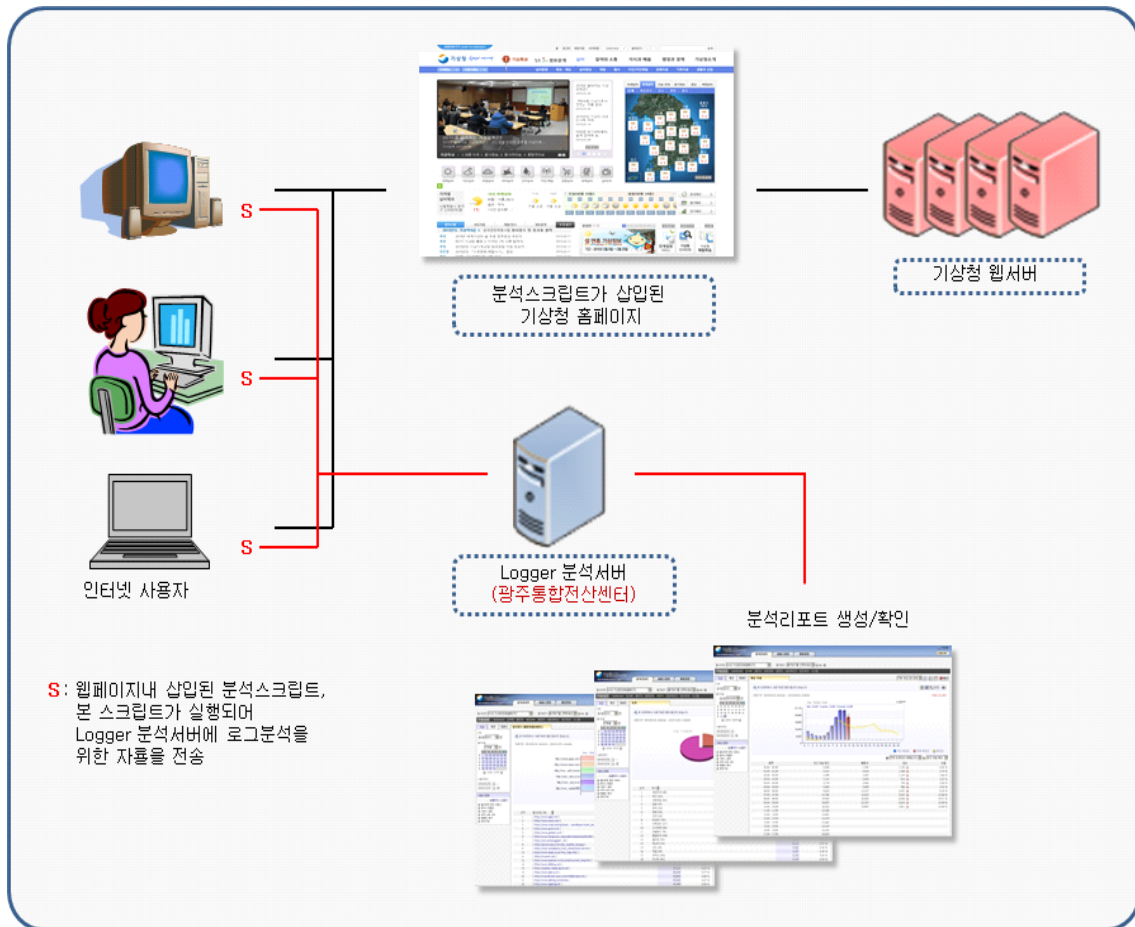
S

S

S

분석스크립트가 삽입된
기상청 홈페이지

기상청 웹서버

인터넷 사용자

Logger 분석서버
(광주통합전산센터)

분석리포트 생성/확인

S: 웹페이지내 삽입된 분석스크립트,
본 스크립트가 실행되어
Logger 분석서버에 로그분석을
위한 자료를 전송